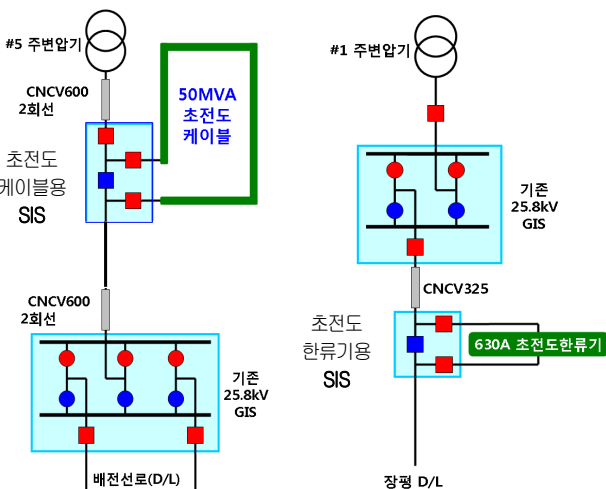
#5 주변압기

CNCV600
2회선

50MVA
초전도
케이블

초전도
케이블용
SIS

CNCV600
2회선

기존
25.8kV
GIS

배전선로(D/L)

#1 주변압기

기존
25.8kV
GIS

CNCV325

초전도
한류기용
SIS

630A 초전도한류기

장평 D/L